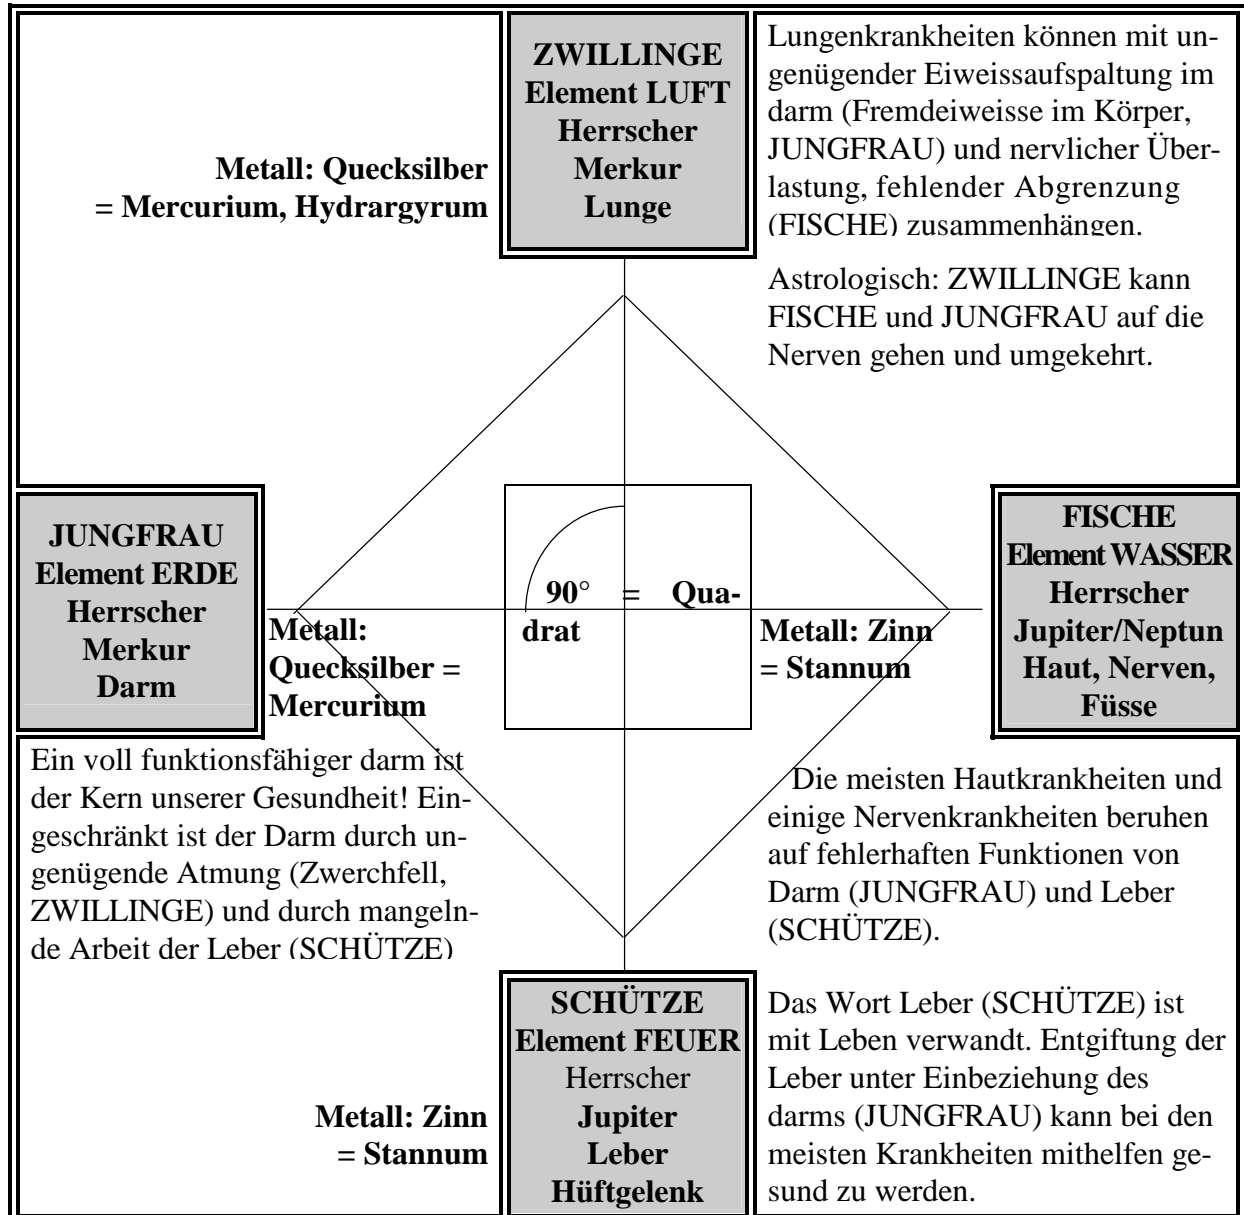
Metall: Quecksilber = Mercurium, Hydrargyrum

ZWILLINGE
Element LUFT
Herrscher
Merkur
Lunge

Lungenkrankheiten können mit ungenügender Eiweissaufspaltung im darm (Fremdeiweisse im Körper, JUNGFRAU) und nervlicher Überlastung, fehlender Abgrenzung (FISCHE) zusammenhängen.

Astrologisch: ZWILLINGE kann FISCHE und JUNGFRAU auf die Nerven gehen und umgekehrt.

JUNGFRAU
Element ERDE
Herrscher
Merkur
Darm

Metall: Quecksilber = Mercurium

90° = Quadrat

Metall: Zinn = Stannum

FISCHE
Element WASSER
Herrscher
Jupiter/Neptun
Haut, Nerven, Füsse

Ein voll funktionsfähiger darm ist der Kern unserer Gesundheit! Eingeschränkt ist der Darm durch ungenügende Atmung (Zwerchfell, ZWILLINGE) und durch mangelnde Arbeit der Leber (SCHÜTZE)

Die meisten Hautkrankheiten und einige Nervenkrankheiten beruhen auf fehlerhaften Funktionen von Darm (JUNGFRAU) und Leber (SCHÜTZE).

Metall: Zinn = Stannum

SCHÜTZE
Element FEUER
Herrscher
Jupiter
Leber
Hüftgelenk

Das Wort Leber (SCHÜTZE) ist mit Leben verwandt. Entgiftung der Leber unter Einbeziehung des darms (JUNGFRAU) kann bei den meisten Krankheiten mithelfen gesund zu werden.